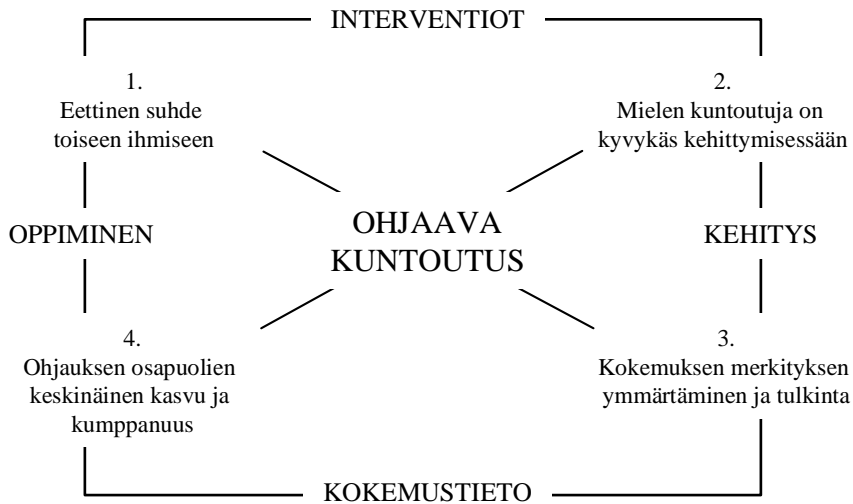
INTERVENTIOT

1.
Eettinen suhde toiseen ihmiseen

2.
Mielen kuntoutuja on kyvykäs kehittymisessään

OPPIMINEN

OHJAAVA KUNTOUTUS

KEHITYS

4.
Ohjauksen osapuolien keskinäinen kasvu ja kumppanuus

3.
Kokemuksen merkityksen ymmärtäminen ja tulkinta

KOKEMUSTIETO